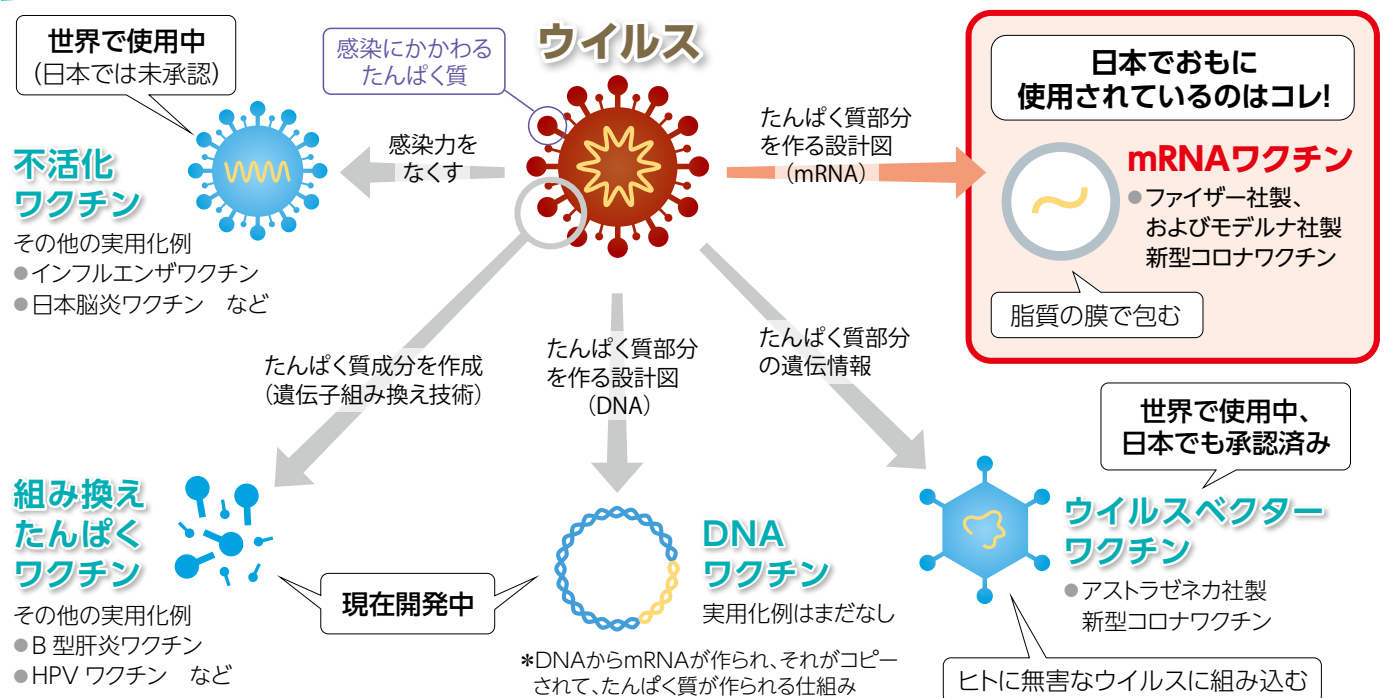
世界で使用中
(日本では未承認)

感染にかかわる
たんぱく質

ウイルス

日本でおもに
使用されているのはコレ!

不活化
ワクチン

その他の実用化例
●インフルエンザワクチン
●日本脳炎ワクチン　など

感染力を
なくす

たんぱく質部分
を作る設計図
(mRNA)

mRNAワクチン
●ファイザー社製、
およびモデルナ社製
新型コロナワクチン

脂質の膜で包む

たんぱく質成分を作成
(遺伝子組み換え技術)

たんぱく質部分
を作る設計図
(DNA)

たんぱく質部分
の遺伝情報

世界で使用中、
日本でも承認済み

組み換え
たんぱく
ワクチン

その他の実用化例
●B 型肝炎ワクチン
●HPV ワクチン　など

現在開発中

DNA
ワクチン

実用化例はまだなし

*DNAからmRNAが作られ、それがコピーされて、たんぱく質が作られる仕組み

ウイルスベクター
ワクチン

●アストラゼネカ社製
新型コロナワクチン

ヒトに無害なウイルスに組み込む